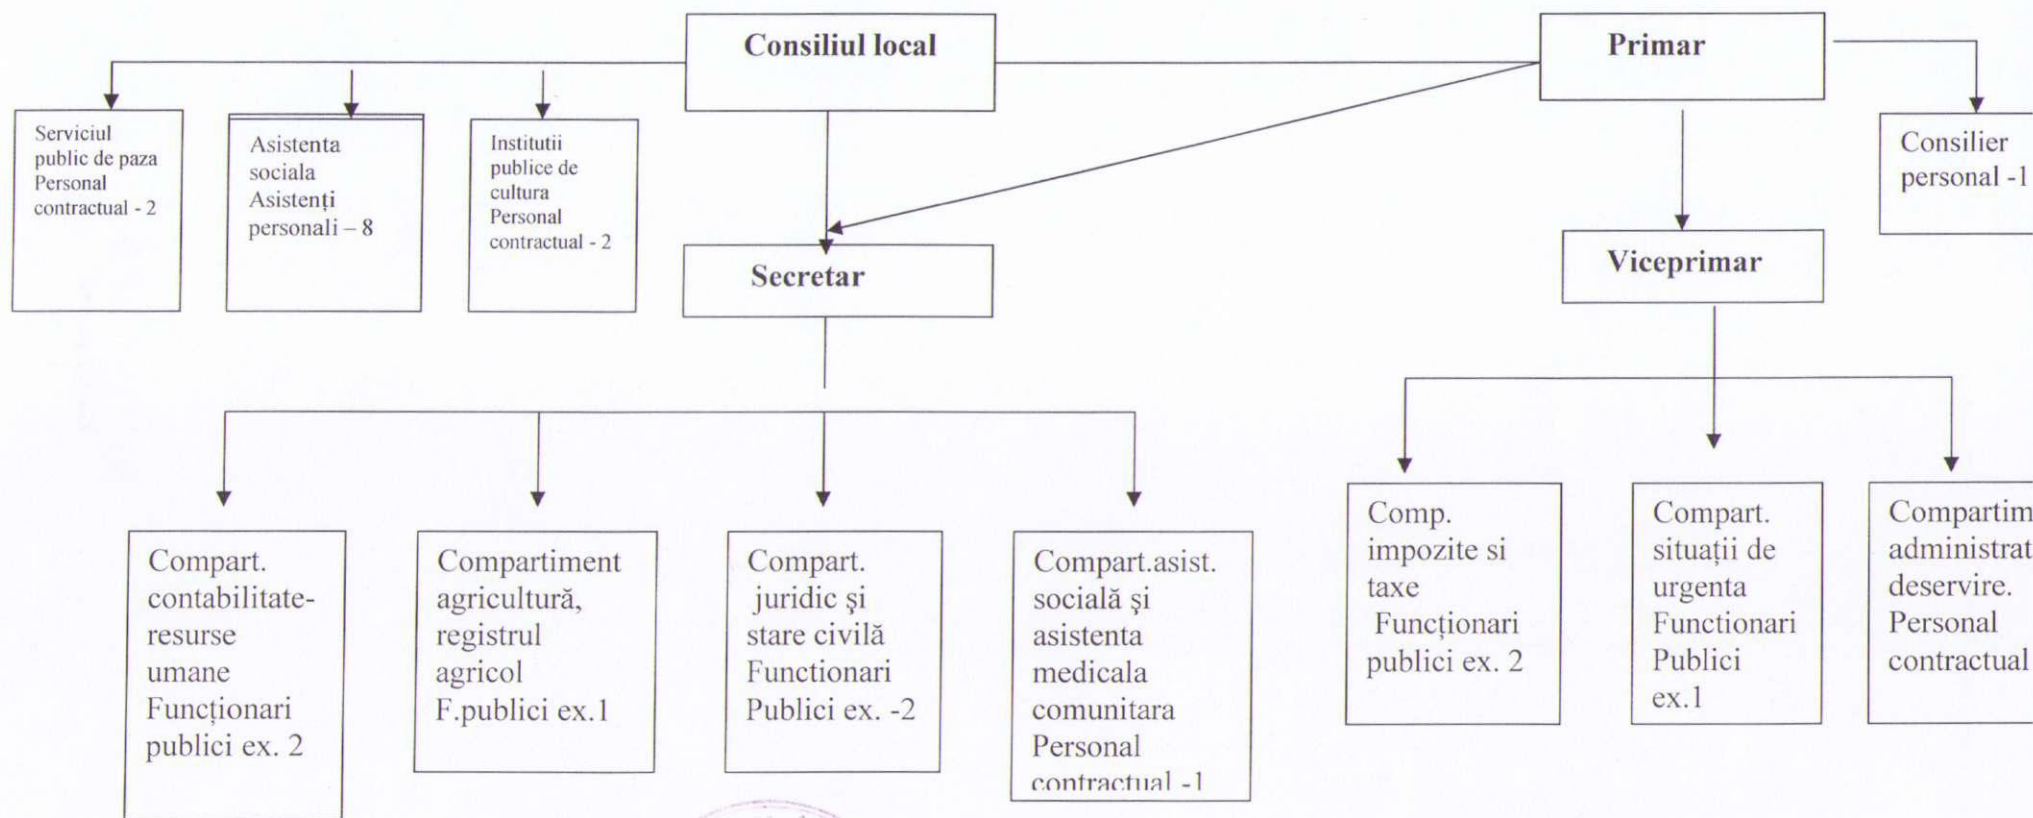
Consiliul local

Primar

Serviciul public de paza Personal contractual - 2

Asistenta sociala Asistenți personali – 8

Institutii publice de cultura Personal contractual - 2

Consilier personal -1

Secretar

Viceprimar

Compart. contabilitate-resurse umane Funcționari publici ex. 2

Compartiment agricultură, registrul agricol F.publici ex.1

Compart. juridic şi stare civilă Functionari Publici ex. -2

Compart.asist. socială şi asistenta medicala comunitara Personal contractual -1

Comp. impozite si taxe Funcționari publici ex. 2

Compart. situații de urgenta Functionari Publici ex.1

Compartim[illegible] administrat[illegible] deservire. Personal contractual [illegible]